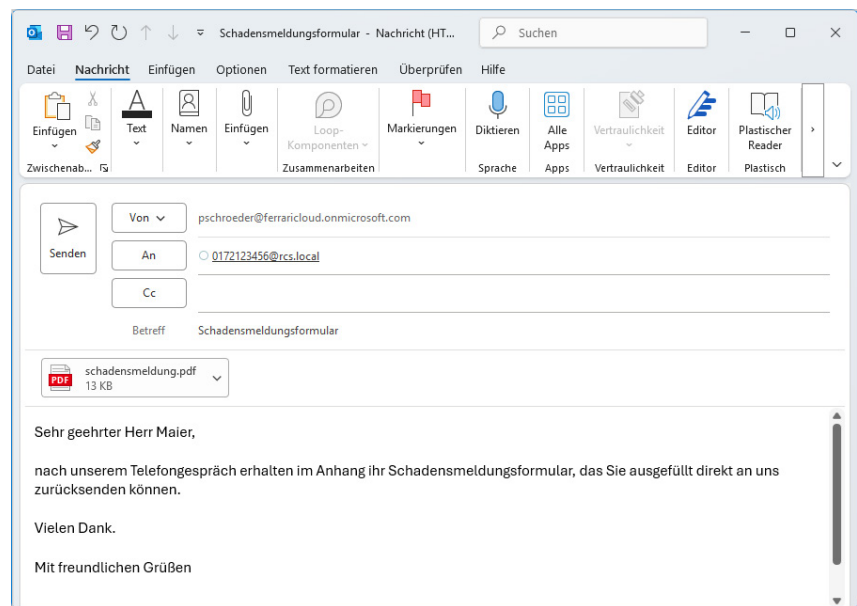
Schadensmeldungsformular - Nachricht (HT...
Suchen

Datei Nachricht Einfügen Optionen Text formatieren Überprüfen Hilfe

Einfügen
Zwischenab...
Text
Namen
Einfügen
Loop-Komponenten
Zusammenarbeiten
Markierungen
Diktieren
Sprache
Alle Apps
Apps
Vertraulichkeit
Vertraulichkeit
Editor
Editor
Plastischer Reader
Plastisch

Senden
Von
pschroeder@ferraricloud.onmicrosoft.com
An
0172123456@rcs.local
Cc
Betreff
Schadensmeldungsformular

schadensmeldung.pdf
13 KB

Sehr geehrter Herr Maier,

nach unserem Telefongespräch erhalten im Anhang ihr Schadensmeldungsformular, das Sie ausgefüllt direkt an uns zurücksenden können.

Vielen Dank.

Mit freundlichen Grüßen